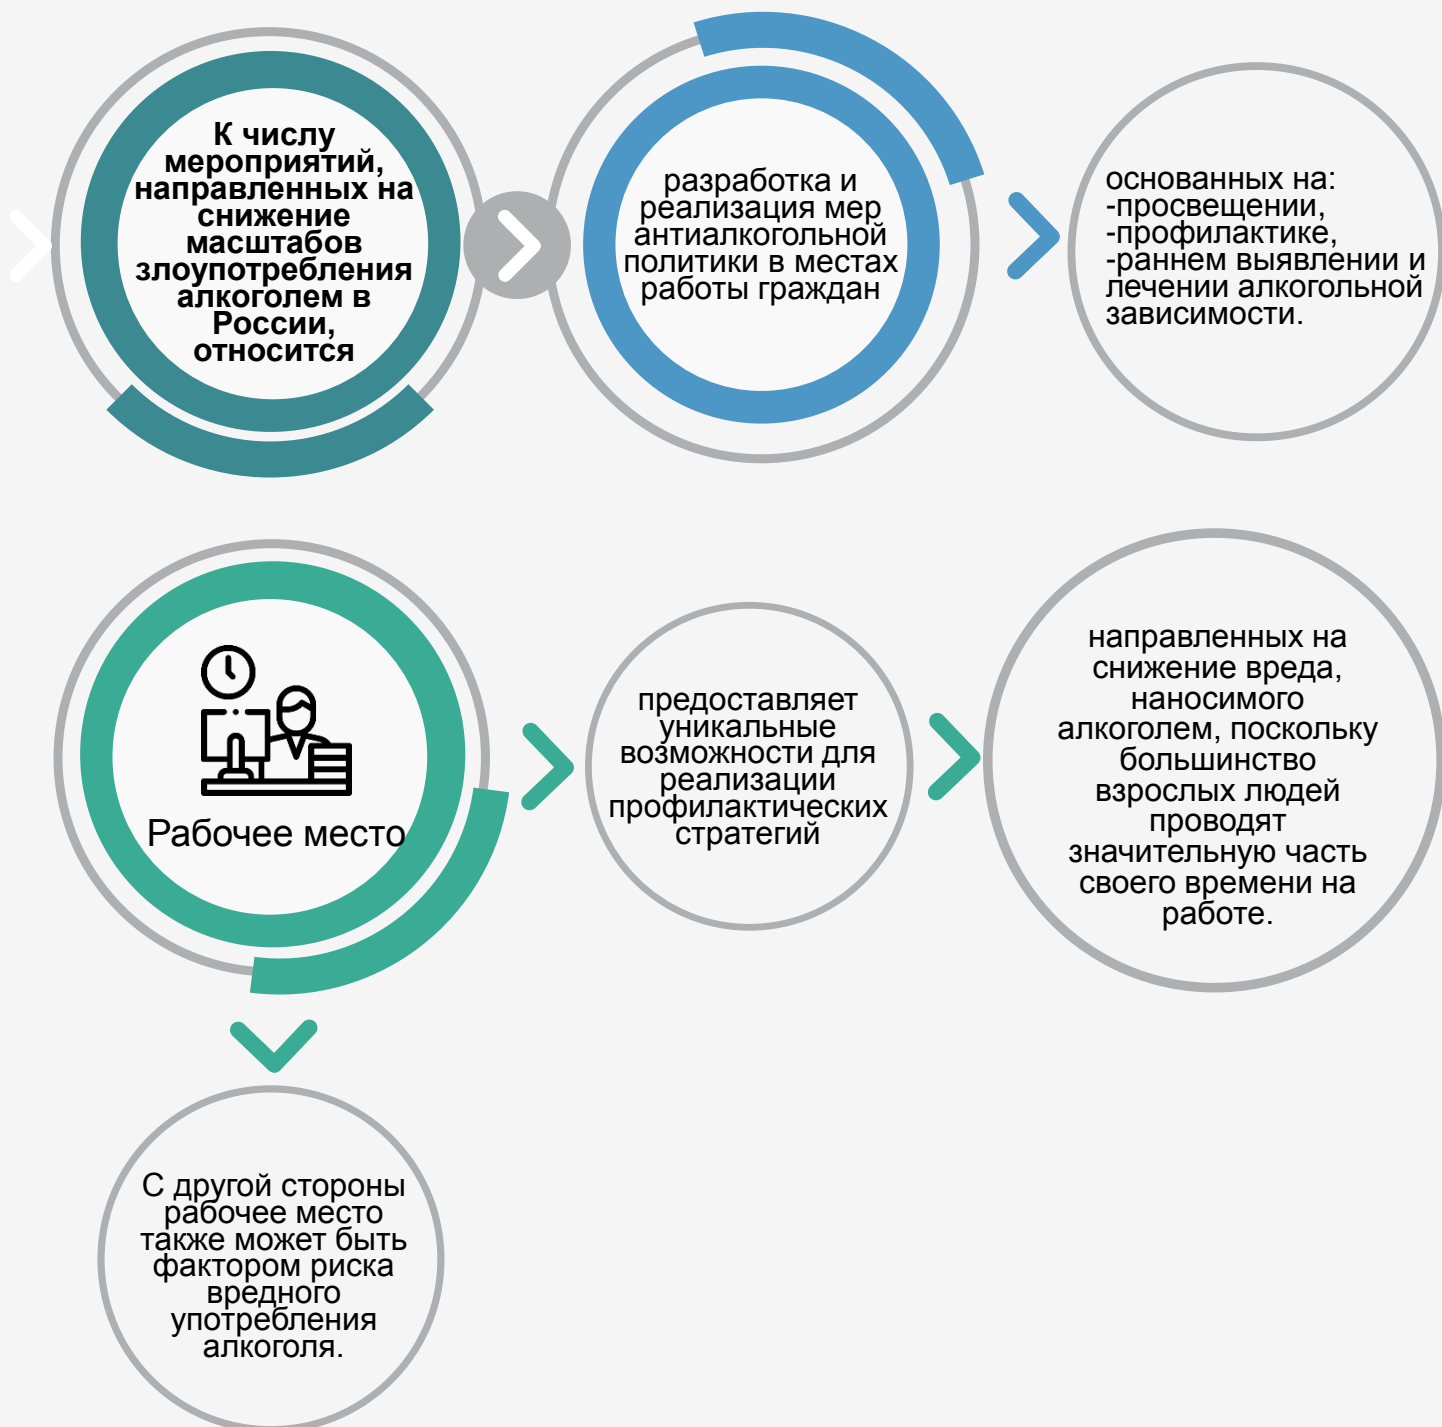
К числу мероприятий, направленных на снижение масштабов злоупотребления алкоголем в России, относится

разработка и реализация мер антиалкогольной политики в местах работы граждан

основанных на:
-просвещении,
-профилактике,
-раннем выявлении и лечении алкогольной зависимости.

Рабочее место

предоставляет уникальные возможности для реализации профилактических стратегий

направленных на снижение вреда, наносимого алкоголем, поскольку большинство взрослых людей проводят значительную часть своего времени на работе.

С другой стороны рабочее место также может быть фактором риска вредного употребления алкоголя.